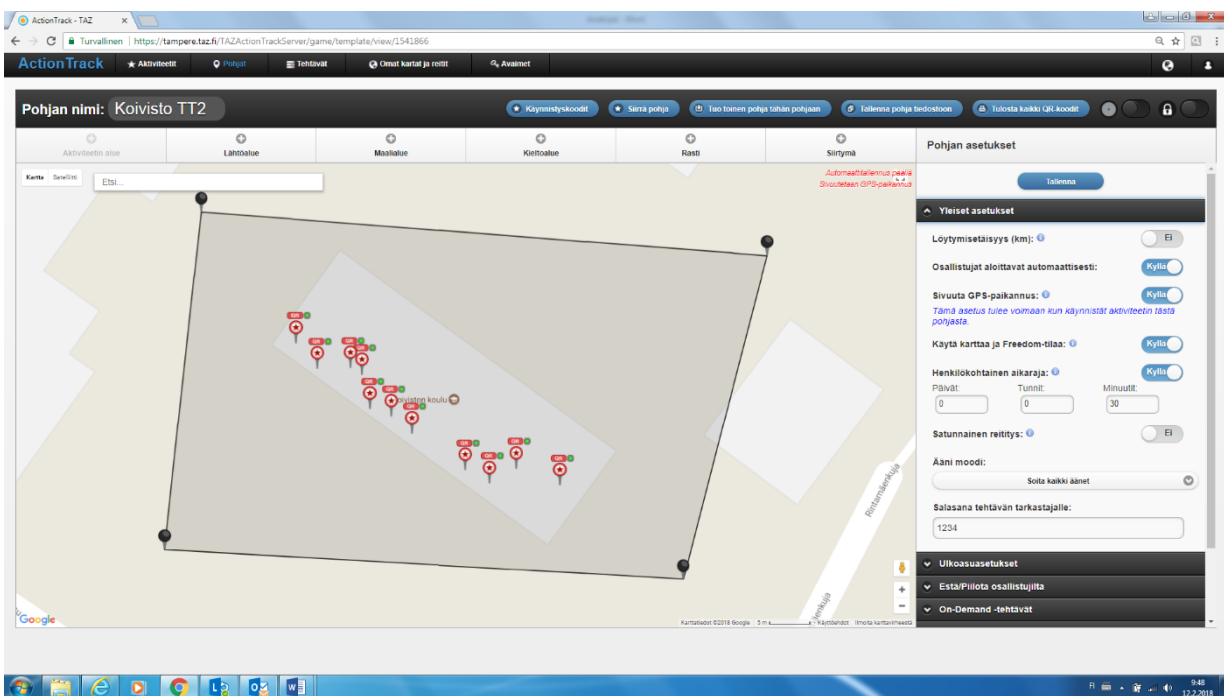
ActionTrack - TAZ ×

Turvallinen | https://tampere.taz.fi/TAZActionTrackServer/game/template/view/1541866

ActionTrack ★ Aktiviteetit Pohjat Tehtävät Omat kartat ja reitit Avaimet

Pohjan nimi: Koivisto TT2

Käynnistyskoodit Siirrä pohja Tuo toinen pohja tähän pohjaan Tallenna pohja tiedostoon Tulosta kaikki QR-koodit

Aktiviteetin alue | Lähtöalue | Maalialue | Kieltoalue | Rasti | Siirtymä

Kartta Satelliitti Etsi...

Automaattitallennus päällä
Sivuutetaan GPS-paikannus

Koiviston koulu

Rintamamiehenkuja

Google

Karttatiedot ©2018 Google 5 m Käyttöehdot Ilmoita karttavirheestä

Pohjan asetukset

Tallenna

Yleiset asetukset

Löytymisetäisyys (km): Ei

Osallistujat aloittavat automaattisesti: Kyllä

Sivuuta GPS-paikannus: Kyllä

Tämä asetus tulee voimaan kun käynnistät aktiviteetin tästä pohjasta.

Käytä karttaa ja Freedom-tilaa: Kyllä

Henkilökohtainen aikaraja: Kyllä

Päivät: 0 Tunnit: 0 Minuutit: 30

Satunnainen reititys: Ei

Ääni moodi:

Soita kaikki äänet

Salasana tehtävän tarkastajalle:

1234

Ulkoasuasetukset

Estä/Piilota osallistujilta

On-Demand -tehtävät

9:48
12.2.2018